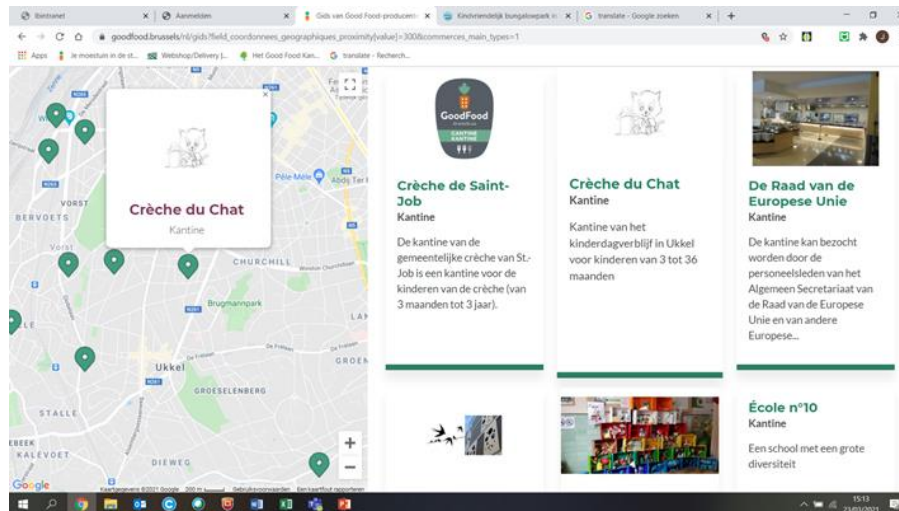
Ibistranet | Aanmelden | Gids van Good Food-producent | Kindvriendelijk bungalowpark in | translate - Google zoeken | +

goodfood.brussels/nl/gids?field_coordonnees_geographiques_proximity[value]=300&commerces_main_types=1

Apps | Je moestuin in de st... | Webshop/Delivery |... | Het Good Food Kan... | translate - Recherch...

BERVOETS
VORST
Vorst
CHURCHILL
Brugmannpark
Ukkel
GROESELENBERG
STALLE
KALEVOET
DIEWEG
Google
Kaartgegevens ©2021 Google | 200 m | Gebruiksvoorwaarden | Een kaartfout rapporteren

Crèche du Chat
Kantine

GoodFood
KANTINE CANTINE

Crèche de Saint-Job
Kantine
De kantine van de gemeentelijke crèche van St.-Job is een kantine voor de kinderen van de crèche (van 3 maanden tot 3 jaar).

Crèche du Chat
Kantine
Kantine van het kinderdagverblijf in Ukkel voor kinderen van 3 tot 36 maanden

De Raad van de Europese Unie
Kantine
De kantine kan bezocht worden door de personeelsleden van het Algemeen Secretariaat van de Raad van de Europese Unie en van andere Europese...

École n°10
Kantine
Een school met een grote diversiteit

15:13